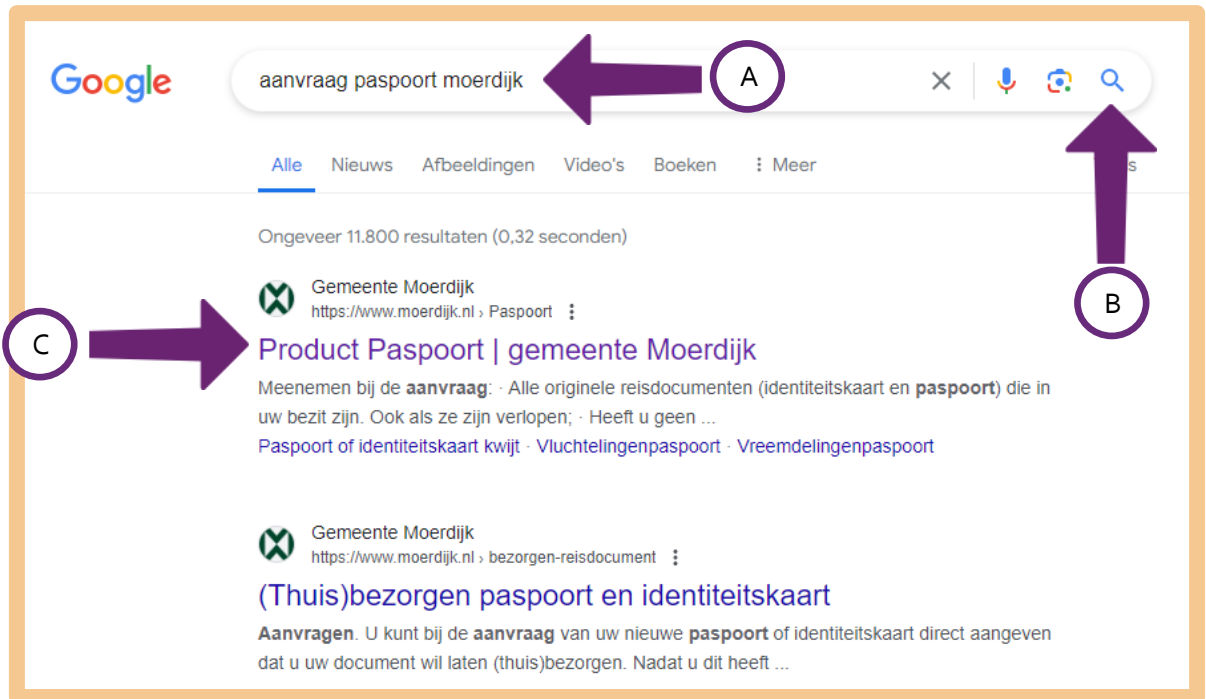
Google

aanvraag paspoort moerdijk

A

Alle Nieuws Afbeeldingen Video's Boeken ⋮ Meer

B

Ongeveer 11.800 resultaten (0,32 seconden)

C

Gemeente Moerdijk
https://www.moerdijk.nl › Paspoort

Product Paspoort | gemeente Moerdijk

Meenemen bij de **aanvraag**: · Alle originele reisdocumenten (identiteitskaart en **paspoort**) die in uw bezit zijn. Ook als ze zijn verlopen; · Heeft u geen ...

Paspoort of identiteitskaart kwijt · Vluchtelingenpaspoort · Vreemdelingenpaspoort

Gemeente Moerdijk
https://www.moerdijk.nl › bezorgen-reisdocument

(Thuis)bezorgen paspoort en identiteitskaart

**Aanvragen**. U kunt bij de **aanvraag** van uw nieuwe **paspoort** of identiteitskaart direct aangeven dat u uw document wil laten (thuis)bezorgen. Nadat u dit heeft ...